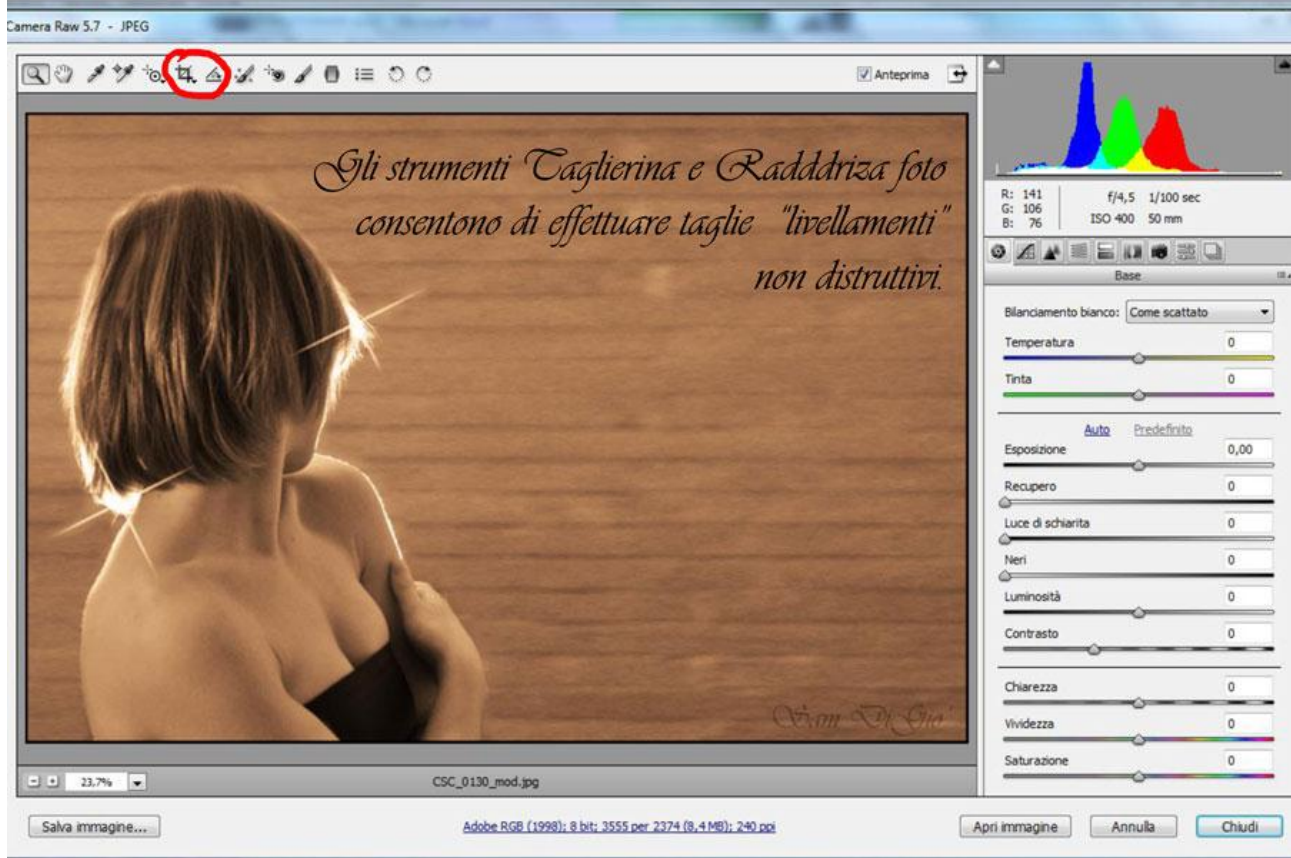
Camera Raw 5.7 - JPEG

Anteprima

Gli strumenti Taglierina e Radddriza foto consentono di effettuare taglie "livellamenti" non distruttivi.

Sam DiGia'

R: 141
G: 106
B: 76

f/4,5 1/100 sec
ISO 400 50 mm

Base

Bilanciamento bianco: Come scattato

Temperatura 0

Tinta 0

Auto Predefinito

Esposizione 0,00

Recupero 0

Luce di schiarita 0

Neri 0

Luminosità 0

Contrasto 0

Chiarezza 0

Vividezza 0

Saturazione 0

23,7%

CSC_0130_mod.jpg

Salva immagine...

Adobe RGB (1998); 8 bit; 3555 per 2374 (8,4 MB); 240 ppi

Apri immagine

Annulla

Chiudi